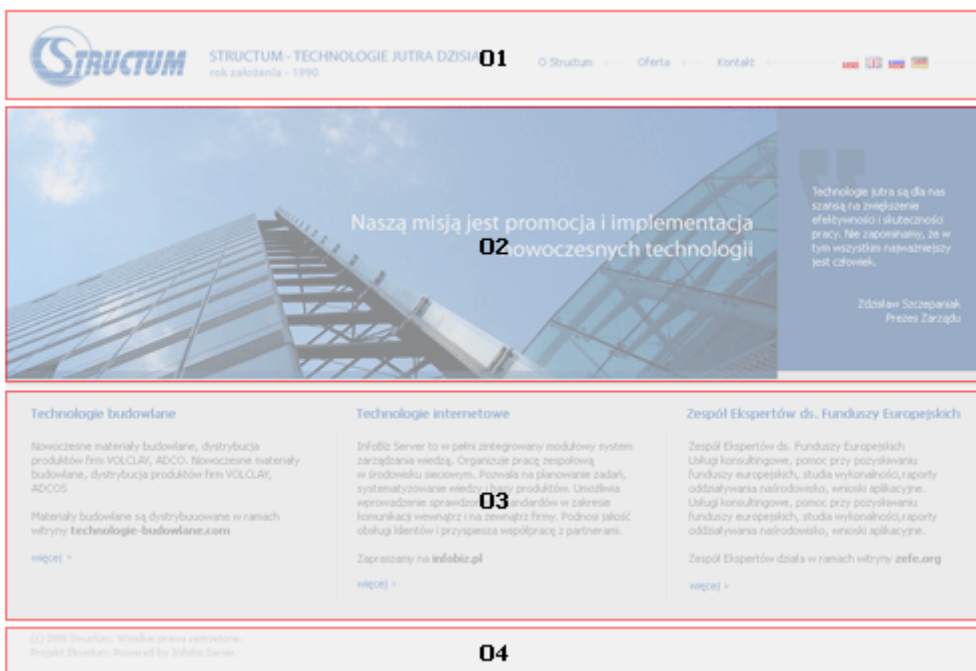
STRUCTUM

STRUCTUM - TECHNOLOGIE JUTRA DZISIAJ
rok założenia - 1990

01

O Structum    Oferta    Kontakt

Naszą misją jest promocja i implementacja nowoczesnych technologii

02

Technologie jutra są dla nas szansą na zwiększenie efektywności i skuteczności pracy. Nie zapominamy, że w tym wszystkim najważniejszy jest człowiek.

Zdzisław Szczepaniak
Prezes Zarządu

Technologie budowlane

Nowoczesne materiały budowlane, dystrybucja produktów firm VOLCLAY, ADCO. Nowoczesne materiały budowlane, dystrybucja produktów firm VOLCLAY, ADCOS

Materiały budowlane są dystrybuowane w ramach witryny technologie-budowlane.com

więcej »

Technologie internetowe

InfoBiz Server to w pełni zintegrowany modułowy system zarządzania wiedzą. Organizuje pracę zespołową w środowisku sieciowym. Pozwala na planowanie zadań, systematyzowanie wiedzy i bazy produktów. Umożliwia wprowadzenie sprawdzonych standardów w zakresie komunikacji wewnątrz i na zewnątrz firmy. Podnosi jakość obsługi klientów i przyspiesza współpracę z partnerami.

Zapraszamy na infobiz.pl

więcej »

03

Zespół Ekspertów ds. Funduszy Europejskich

Zespół Ekspertów ds. Funduszy Europejskich Usługi konsultingowe, pomoc przy pozyskiwaniu funduszy europejskich, studia wykonalności,raporty oddziaływania naśrodowisko, wnioski aplikacyjne. Usługi konsultingowe, pomoc przy pozyskiwaniu funduszy europejskich, studia wykonalności,raporty oddziaływania naśrodowisko, wnioski aplikacyjne.

Zespół Ekspertów działa w ramach witryny zefe.org

więcej »

(c) 2008 Structum. Wszelkie prawa zastrzeżone.
Projekt Structum. Powered by InfoBiz Server.

04